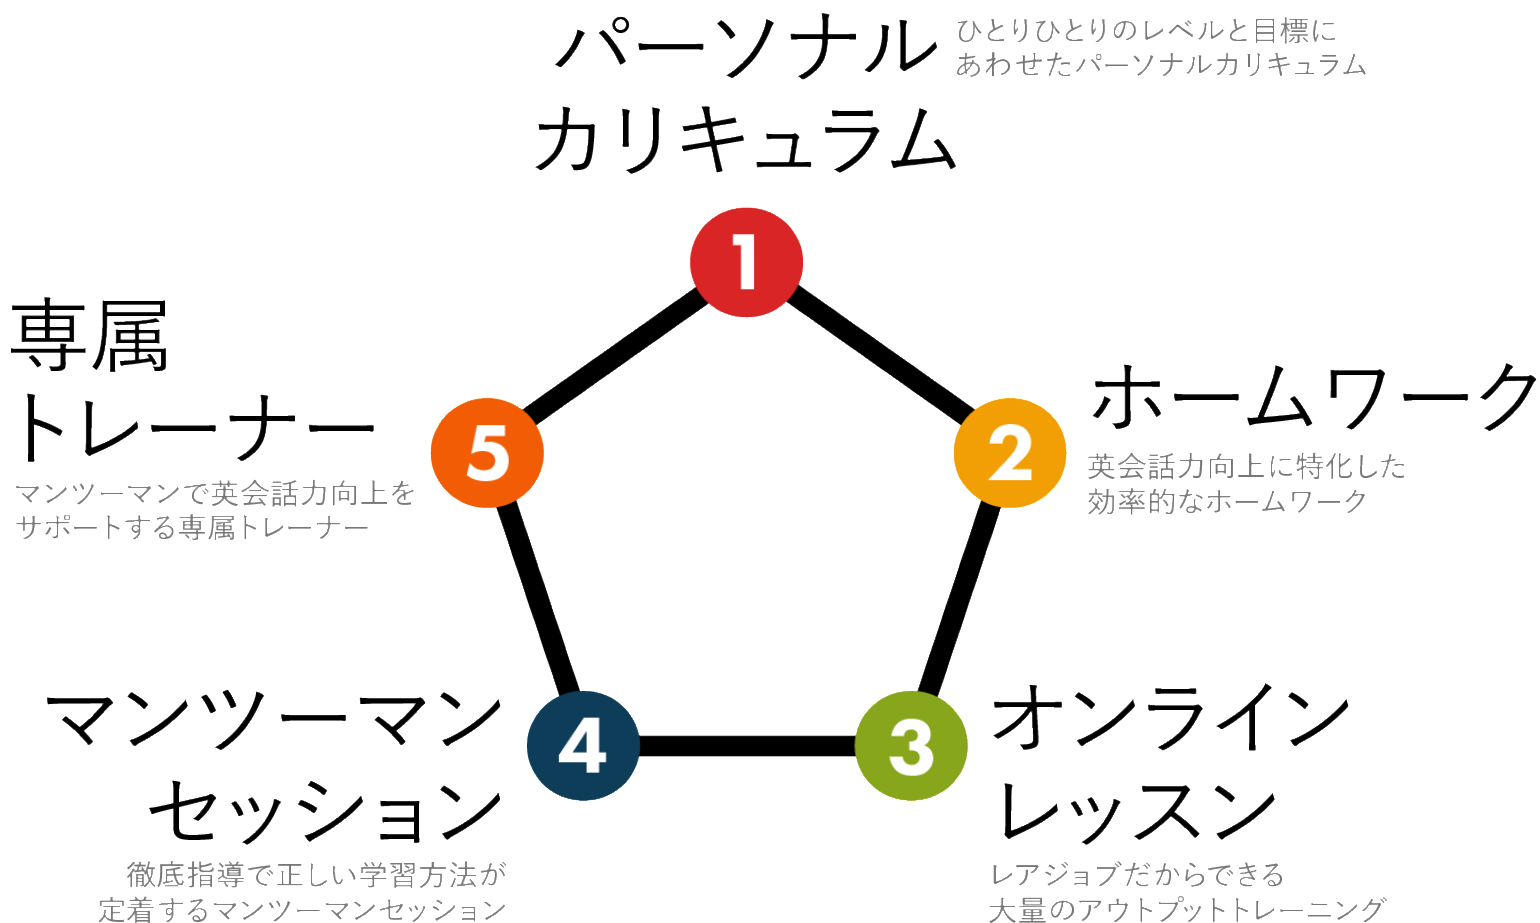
パーソナル
カリキュラム

ひとりひとりのレベルと目標に
あわせたパーソナルカリキュラム

1

専属
トレーナー

マンツーマンで英会話力向上を
サポートする専属トレーナー

5

ホームワーク

英会話力向上に特化した
効率的なホームワーク

2

マンツーマン
セッション

徹底指導で正しい学習方法が
定着するマンツーマンセッション

4

3

オンライン
レッスン

レアジョブだからできる
大量のアウトプットトレーニング